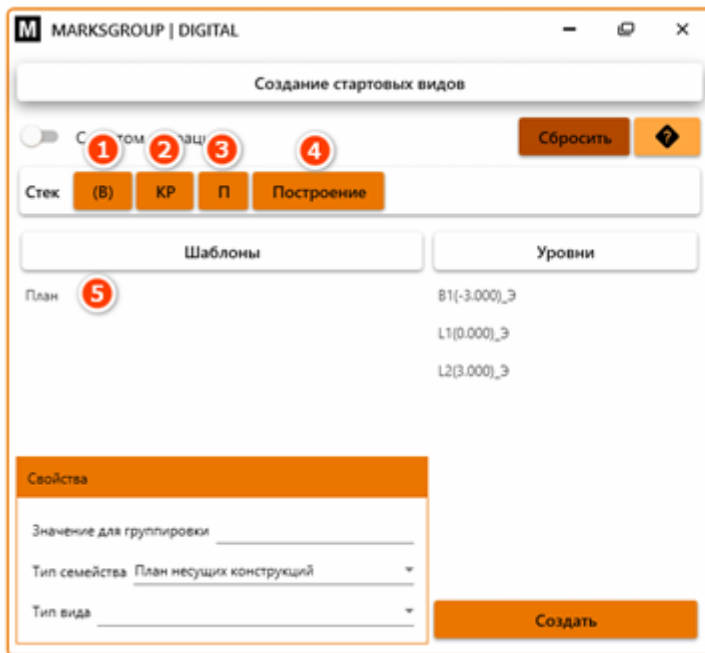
M MARKSGROUP | DIGITAL

Создание стартовых видов

С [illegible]том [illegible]ац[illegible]

Сбросить

?

1 2 3 4

Стек (В) КР П Построение

Шаблоны

Уровни

План

5

B1(-3.000)_Э

L1(0.000)_Э

L2(3.000)_Э

Свойства

Значение для группировки

Тип семейства План несущих конструкций

Тип вида

Создать